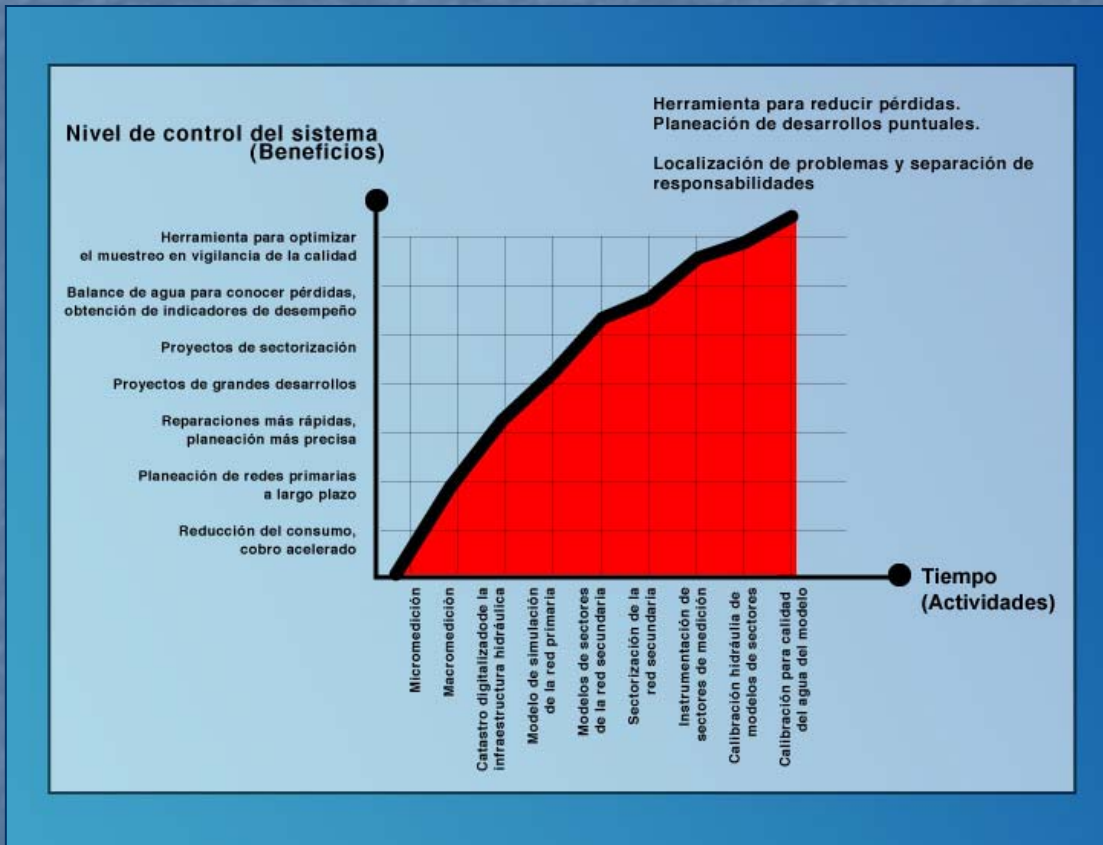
Nivel de control del sistema
(Beneficios)

Herramienta para reducir pérdidas.
Planeación de desarrollos puntuales.

Localización de problemas y separación de responsabilidades

Herramienta para optimizar el muestreo en vigilancia de la calidad

Balance de agua para conocer pérdidas, obtención de indicadores de desempeño

Proyectos de sectorización

Proyectos de grandes desarrollos

Reparaciones más rápidas, planeación más precisa

Planeación de redes primarias a largo plazo

Reducción del consumo, cobro acelerado

Tiempo
(Actividades)

Micromedición

Macromedición

Catastro digitalizadode la infraestructura hidráulica

Modelo de simulación de la red primaria

Modelos de sectores de la red secundaria

Sectorización de la red secundaria

Instrumentación de sectores de medición

Calibración hidráulia de modelos de sectores

Calibración para calidad del agua del modelo